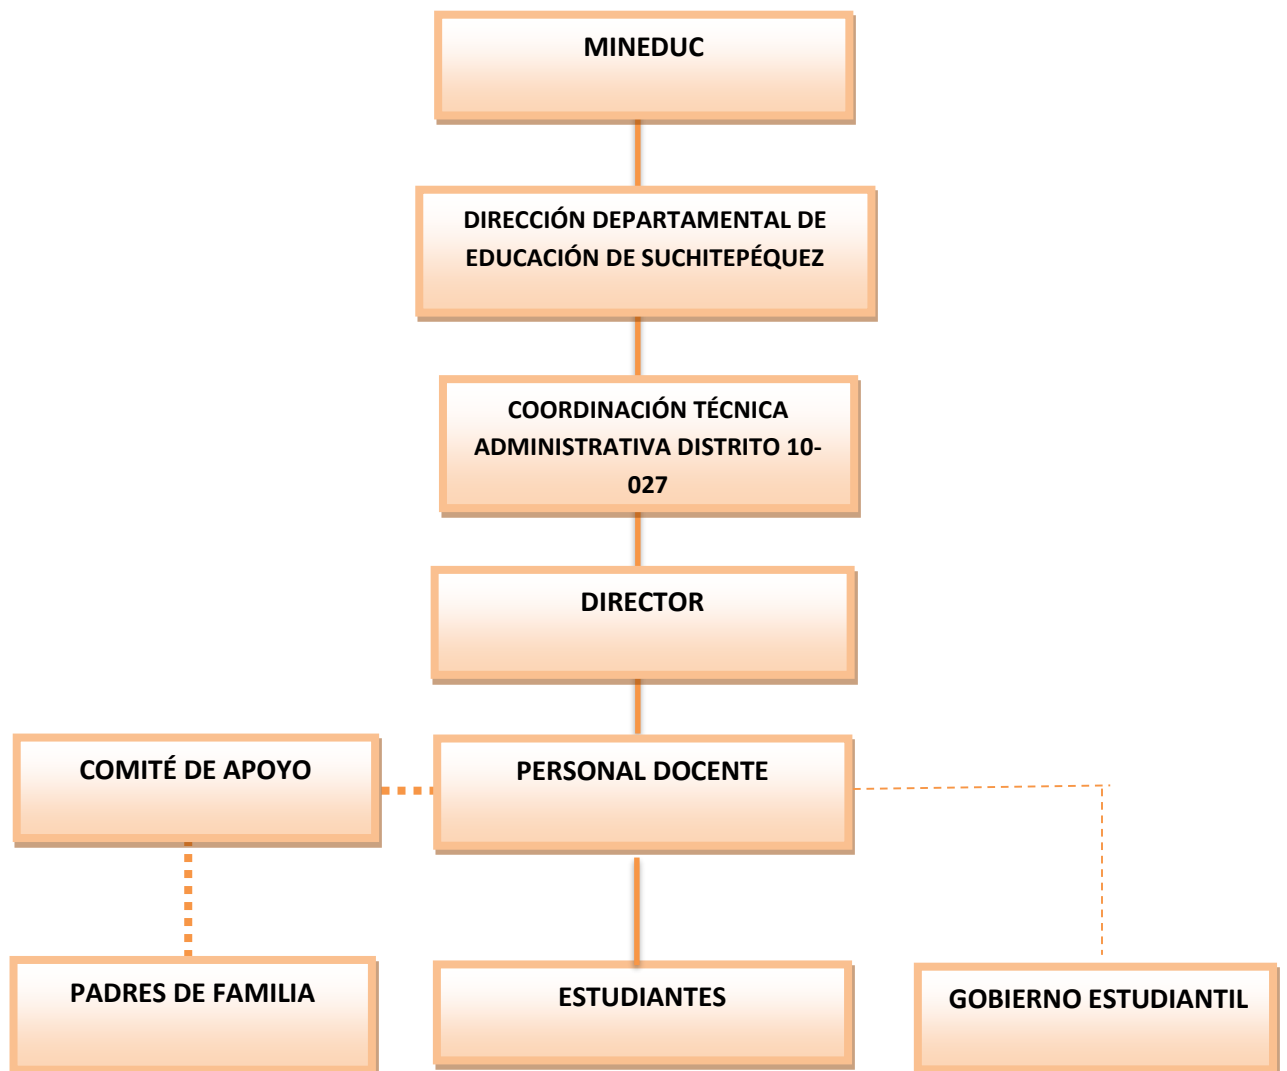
MINEDUC

DIRECCIÓN DEPARTAMENTAL DE EDUCACIÓN DE SUCHITEPÉQUEZ

COORDINACIÓN TÉCNICA ADMINISTRATIVA DISTRITO 10-027

DIRECTOR

COMITÉ DE APOYO

PERSONAL DOCENTE

PADRES DE FAMILIA

ESTUDIANTES

GOBIERNO ESTUDIANTIL